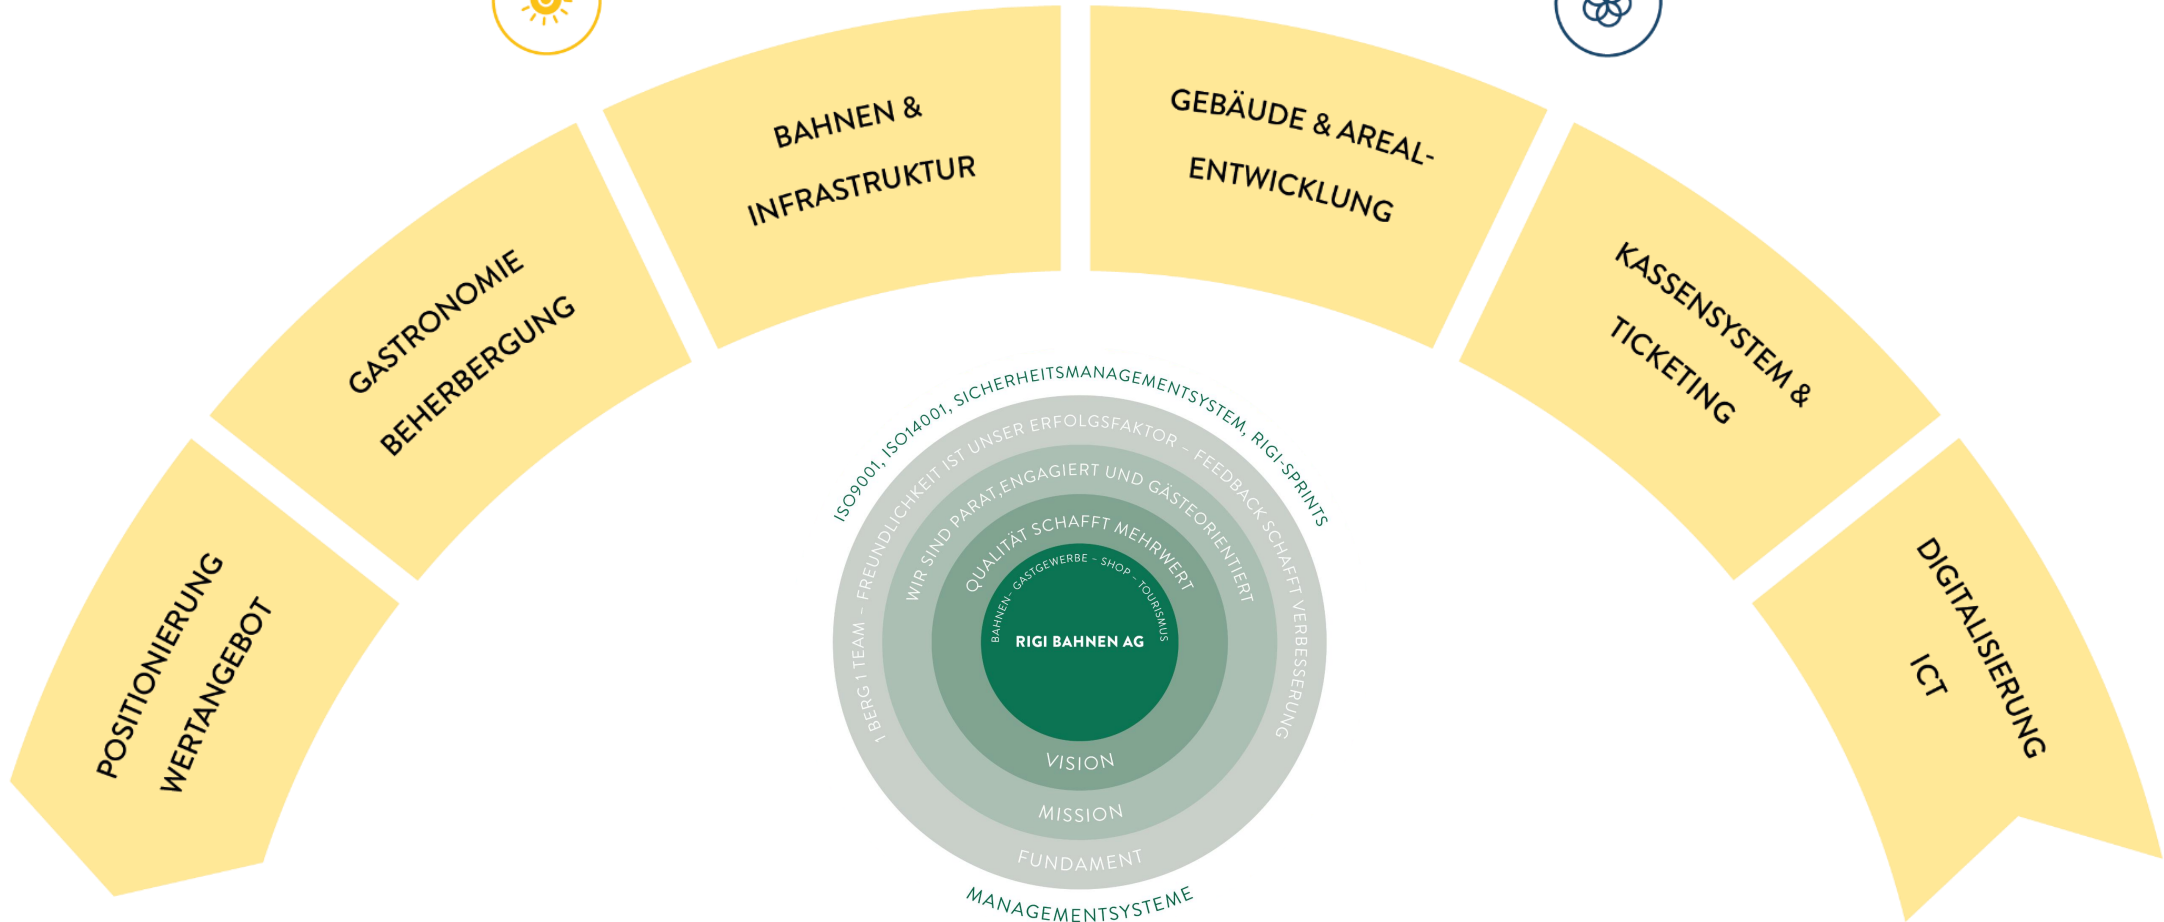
POSITIONIERUNG
WERTANGEBOT

GASTRONOMIE
BEHERBERGUNG

BAHNEN &
INFRASTRUKTUR

GEBÄUDE & AREAL-
ENTWICKLUNG

KASSENSYSTEM &
TICKETING

DIGITALISIERUNG
ICT

ISO9001, ISO14001, SICHERHEITSMANAGEMENTSYSTEM, RIGI-SPRINTS

1 BERG 1 TEAM – FREUNDLICHKEIT IST UNSER ERFOLGSFAKTOR – FEEDBACK SCHAFFT VERBESSERUNG

WIR SIND PARAT,ENGAGIERT UND GÄSTEORIENTIERT

QUALITÄT SCHAFFT MEHRWERT

BAHNEN – GASTGEWERBE – SHOP – TOURISMUS

RIGI BAHNEN AG

VISION

MISSION

FUNDAMENT

MANAGEMENTSYSTEME